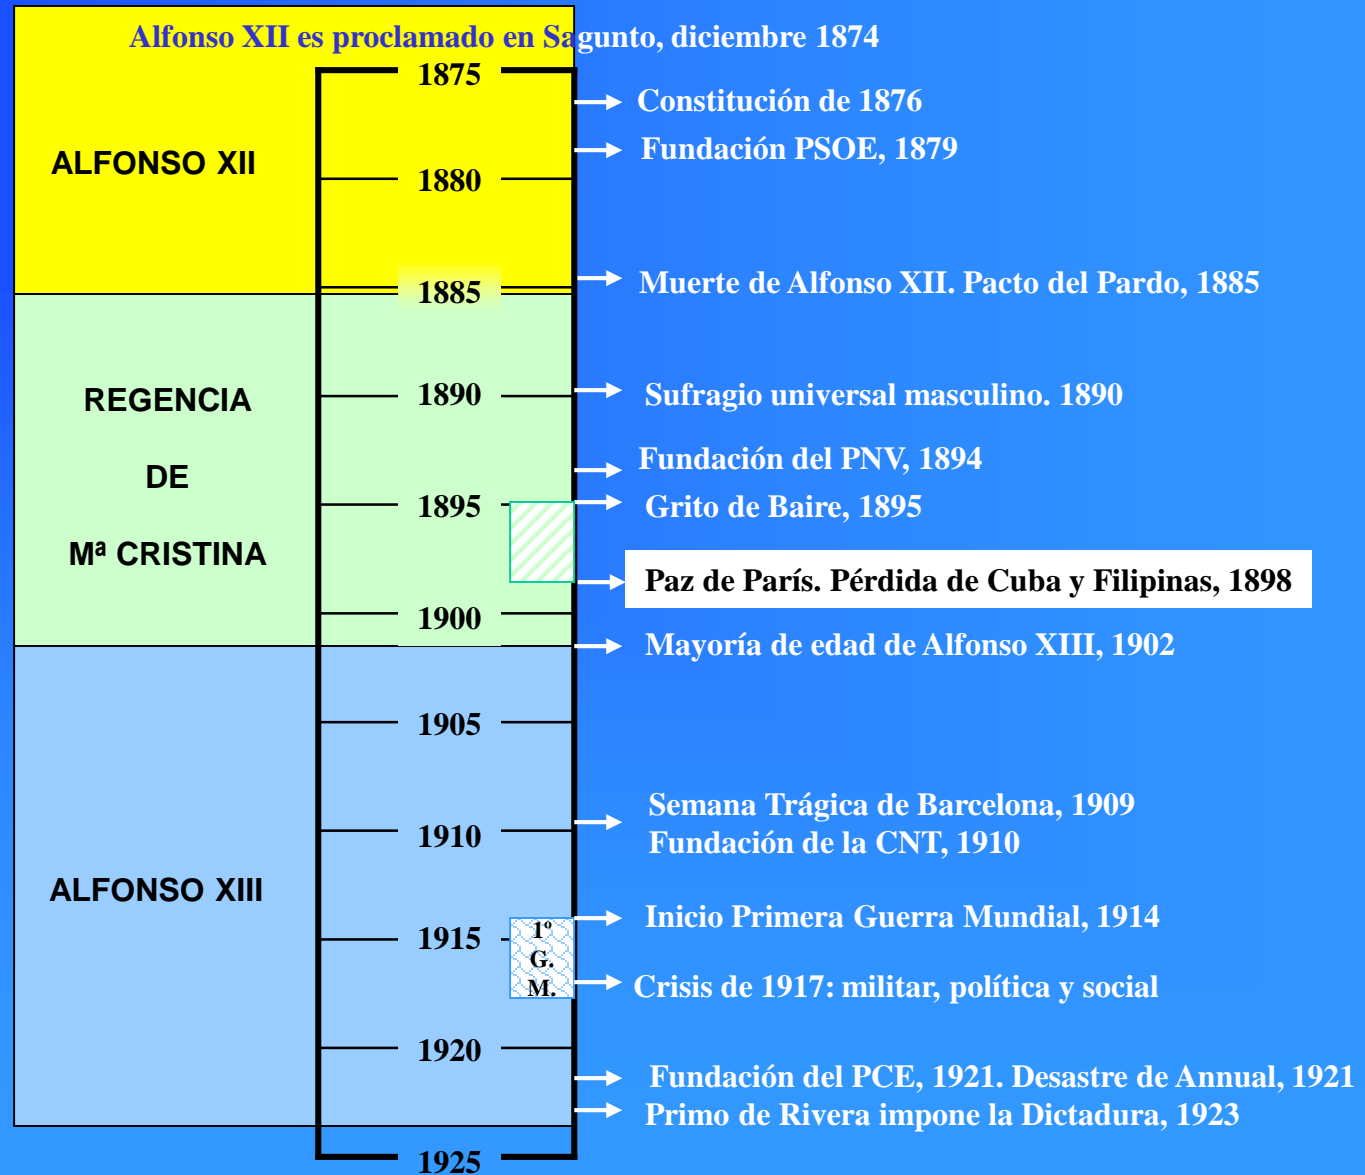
Alfonso XII es proclamado en Sagunto, diciembre 1874

ALFONSO XII

REGENCIA

DE

Mª CRISTINA

ALFONSO XIII

1875

1880

1885

1890

1895

1900

1905

1910

1915

1920

1925

1º G. M.

Constitución de 1876

Fundación PSOE, 1879

Muerte de Alfonso XII. Pacto del Pardo, 1885

Sufragio universal masculino. 1890

Fundación del PNV, 1894

Grito de Baire, 1895

Paz de París. Pérdida de Cuba y Filipinas, 1898

Mayoría de edad de Alfonso XIII, 1902

Semana Trágica de Barcelona, 1909
Fundación de la CNT, 1910

Inicio Primera Guerra Mundial, 1914

Crisis de 1917: militar, política y social

Fundación del PCE, 1921. Desastre de Annual, 1921

Primo de Rivera impone la Dictadura, 1923